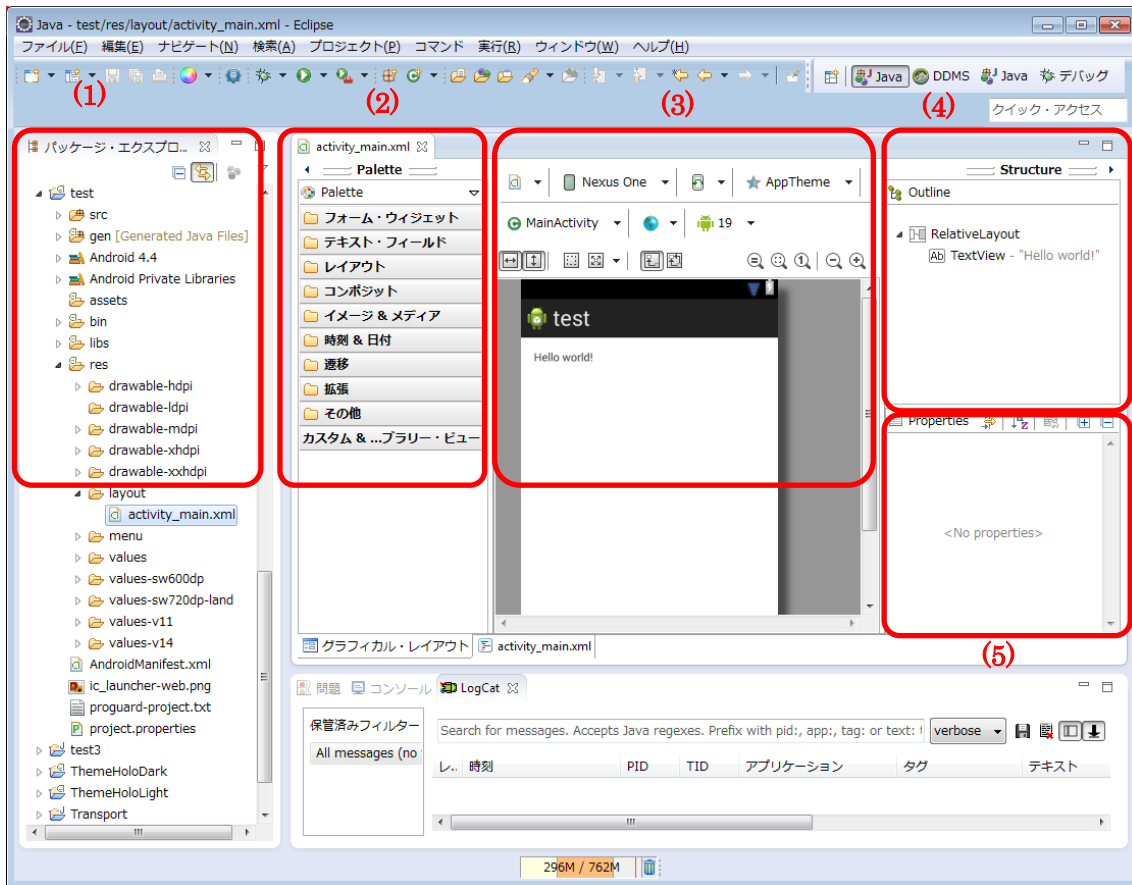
Java - test/res/layout/activity_main.xml - Eclipse

ファイル(F) 編集(E) ナビゲート(N) 検索(A) プロジェクト(P) コマンド 実行(R) ウィンドウ(W) ヘルプ(H)

(1) (2) (3) (4)

Java DDMS Java デバッグ

クイック・アクセス

パッケージ・エクスプロ...

test
src
gen [Generated Java Files]
Android 4.4
Android Private Libraries
assets
bin
libs
res
drawable-hdpi
drawable-ldpi
drawable-mdpi
drawable-xhdpi
drawable-xxhdpi
layout
activity_main.xml
menu
values
values-sw600dp
values-sw720dp-land
values-v11
values-v14
AndroidManifest.xml
ic_launcher-web.png
proguard-project.txt
project.properties
test3
ThemeHoloDark
ThemeHoloLight
Transport

activity_main.xml

Palette
Palette
フォーム・ウィジェット
テキスト・フィールド
レイアウト
コンポジット
イメージ & メディア
時刻 & 日付
遷移
拡張
その他
カスタム & ...ブラリー・ビュー

Nexus One
AppTheme
MainActivity
19

test
Hello world!

グラフィカル・レイアウト
activity_main.xml

Structure
Outline
RelativeLayout
TextView - "Hello world!"

Properties
<No properties>

(5)

問題 コンソール LogCat

保管済みフィルター
All messages (no

Search for messages. Accepts Java regexes. Prefix with pid:, app:, tag: or text: t
verbose

レ... 時刻 PID TID アプリケーション タグ テキスト

296M / 762M